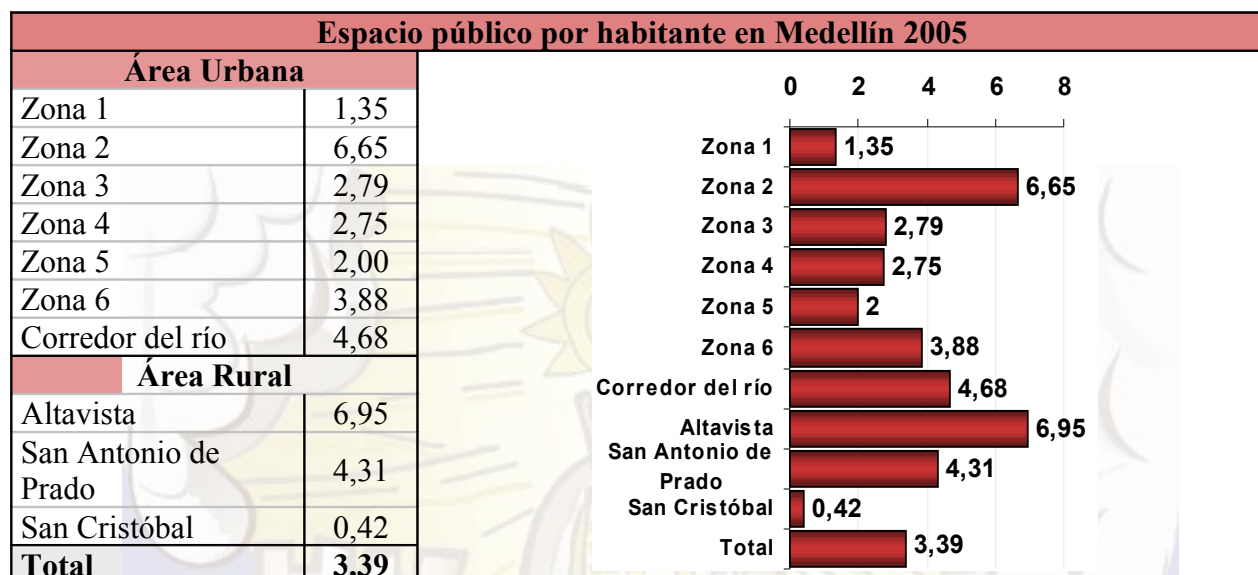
Espacio público por habitante en Medellín 2005

| Área Urbana | |
|---|---|
| Zona 1 | 1,35 |
| Zona 2 | 6,65 |
| Zona 3 | 2,79 |
| Zona 4 | 2,75 |
| Zona 5 | 2,00 |
| Zona 6 | 3,88 |
| Corredor del río | 4,68 |
| **Área Rural** | |
| Altavista | 6,95 |
| San Antonio de Prado | 4,31 |
| San Cristóbal | 0,42 |
| **Total** | **3,39** |

0 2 4 6 8

Zona 1 1,35
Zona 2 6,65
Zona 3 2,79
Zona 4 2,75
Zona 5 2
Zona 6 3,88
Corredor del río 4,68
Altavista 6,95
San Antonio de Prado 4,31
San Cristóbal 0,42
Total 3,39